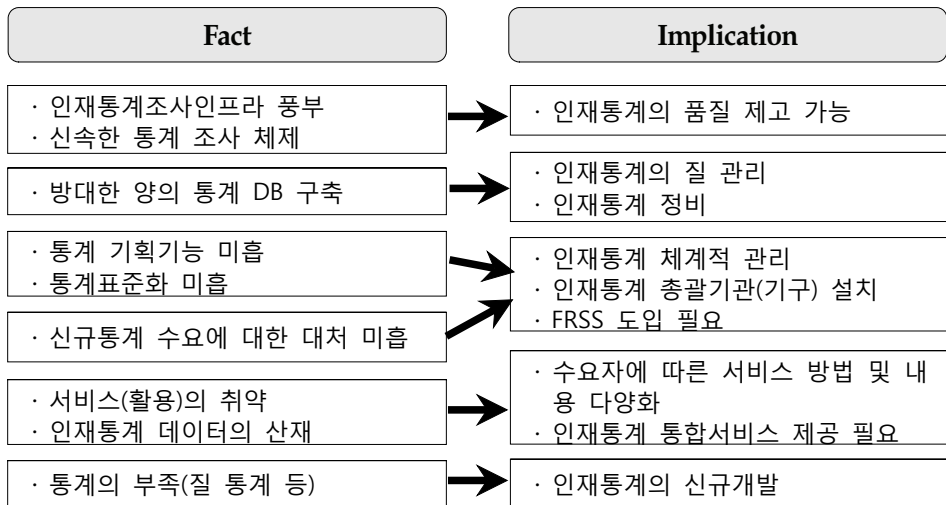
Fact

Implication

· 인재통계조사인프라 풍부
· 신속한 통계 조사 체제

· 인재통계의 품질 제고 가능

· 방대한 양의 통계 DB 구축

· 인재통계의 질 관리
· 인재통계 정비

· 통계 기획기능 미흡
· 통계표준화 미흡

· 신규통계 수요에 대한 대처 미흡

· 인재통계 체계적 관리
· 인재통계 총괄기관(기구) 설치
· FRSS 도입 필요

· 서비스(활용)의 취약
· 인재통계 데이터의 산재

· 수요자에 따른 서비스 방법 및 내용 다양화
· 인재통계 통합서비스 제공 필요

· 통계의 부족(질 통계 등)

· 인재통계의 신규개발